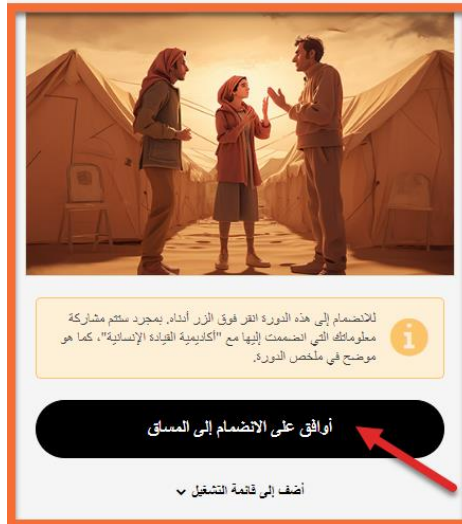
للانضمام إلى هذه الدورة انقر فوق الزر أدناه. بمجرد ستتم مشاركة معلوماتك التي انضممت إليها مع "أكاديمية القيادة الإنسانية"، كما هو موضح في ملخص الدورة.

أوافق على الانضمام إلى المساق

أضف إلى قائمة التشغيل